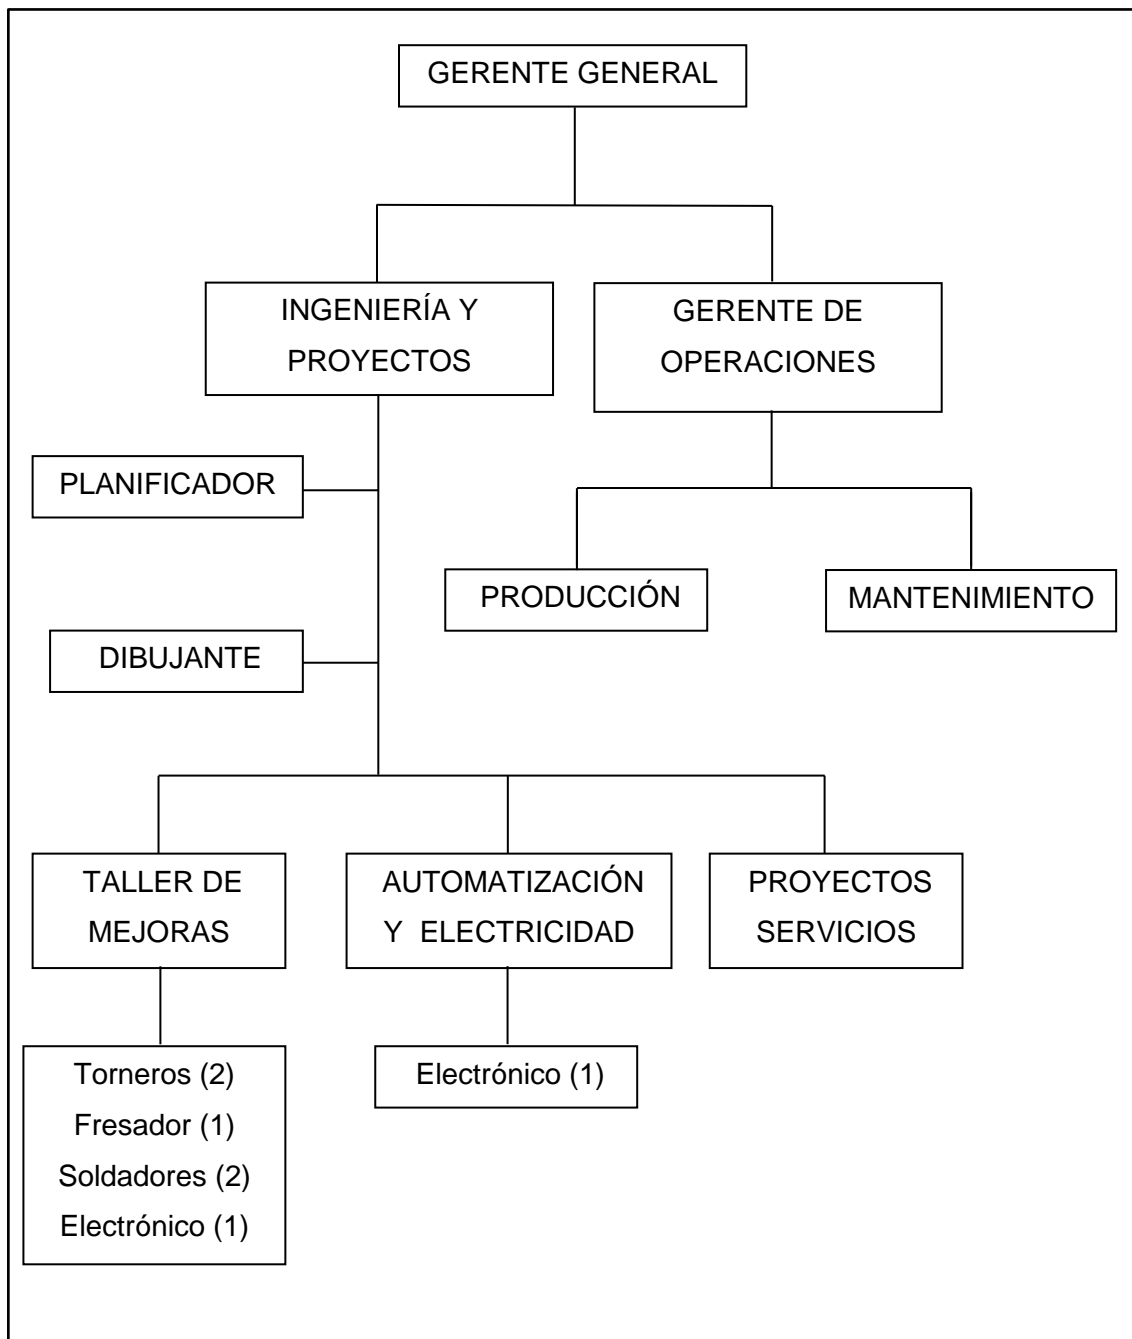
GERENTE GENERAL

INGENIERÍA Y PROYECTOS

GERENTE DE OPERACIONES

PLANIFICADOR

PRODUCCIÓN

MANTENIMIENTO

DIBUJANTE

TALLER DE MEJORAS

AUTOMATIZACIÓN Y ELECTRICIDAD

PROYECTOS SERVICIOS

Torneros (2)
Fresador (1)
Soldadores (2)
Electrónico (1)

Electrónico (1)